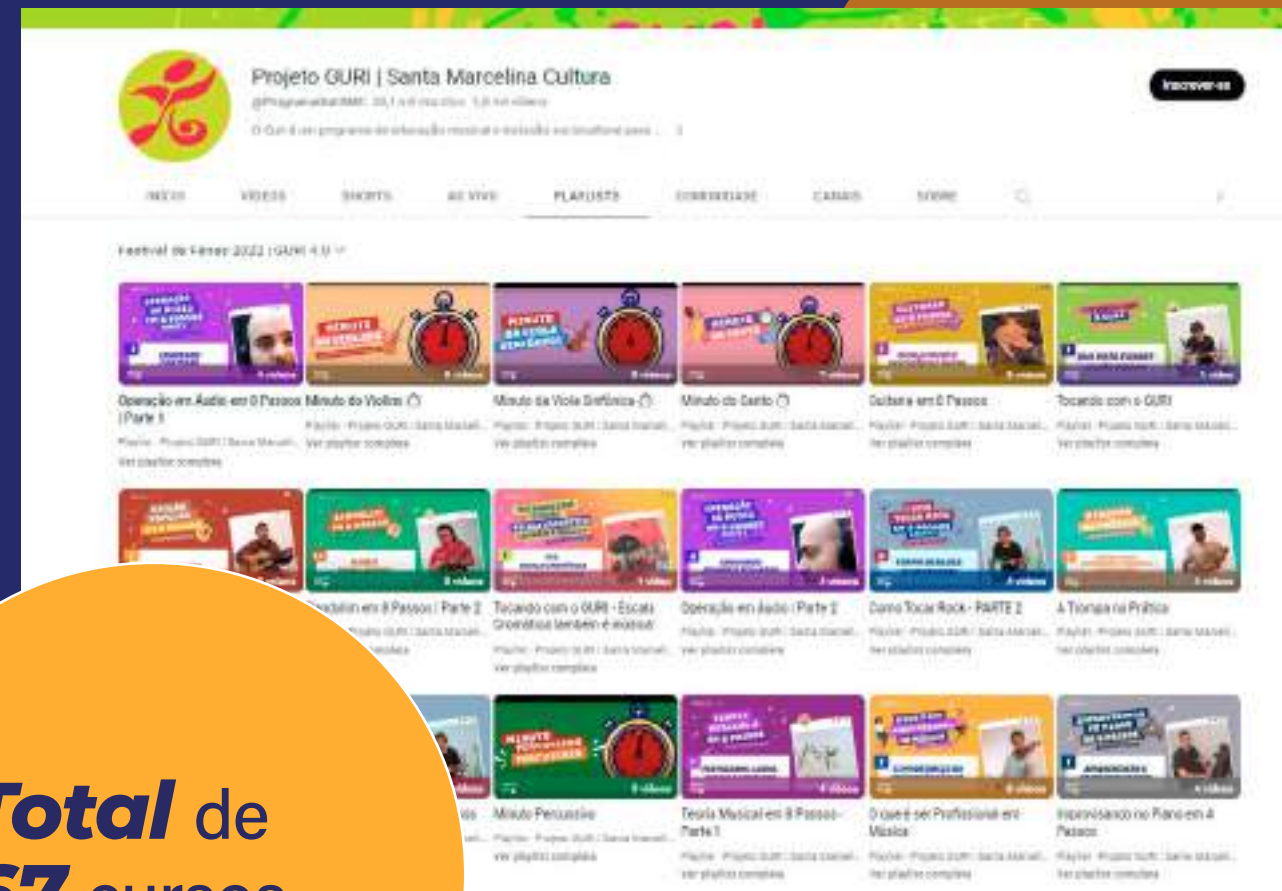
Projeto GURI | Santa Marcelina Cultura

Inscrever-se

INÍCIO VÍDEOS SHORTS AO VIVO PLAYLISTS COMUNIDADE CANAIS SOBRE

Festival de Férias 2022 | GURI 4.0

Operação em Áudio em 8 Passos | Parte 1

Minuto do Violino

Minuto da Viola Sinfônica

Minuto do Canto

Guitarra em 8 Passos

Tocando com o GURI

Ver playlist completa

Bandolim em 8 Passos | Parte 2

Tocando com o GURI - Escala Cromática também é música

Operação em Áudio | Parte 2

Como Tocar Rock - PARTE 2

A Trompa na Prática

Minuto Percussão

Teoria Musical em 8 Passos - Parte 1

O que é ser Profissional em Música

Improvisando no Piano em 4 Passos

Total de
67 cursos